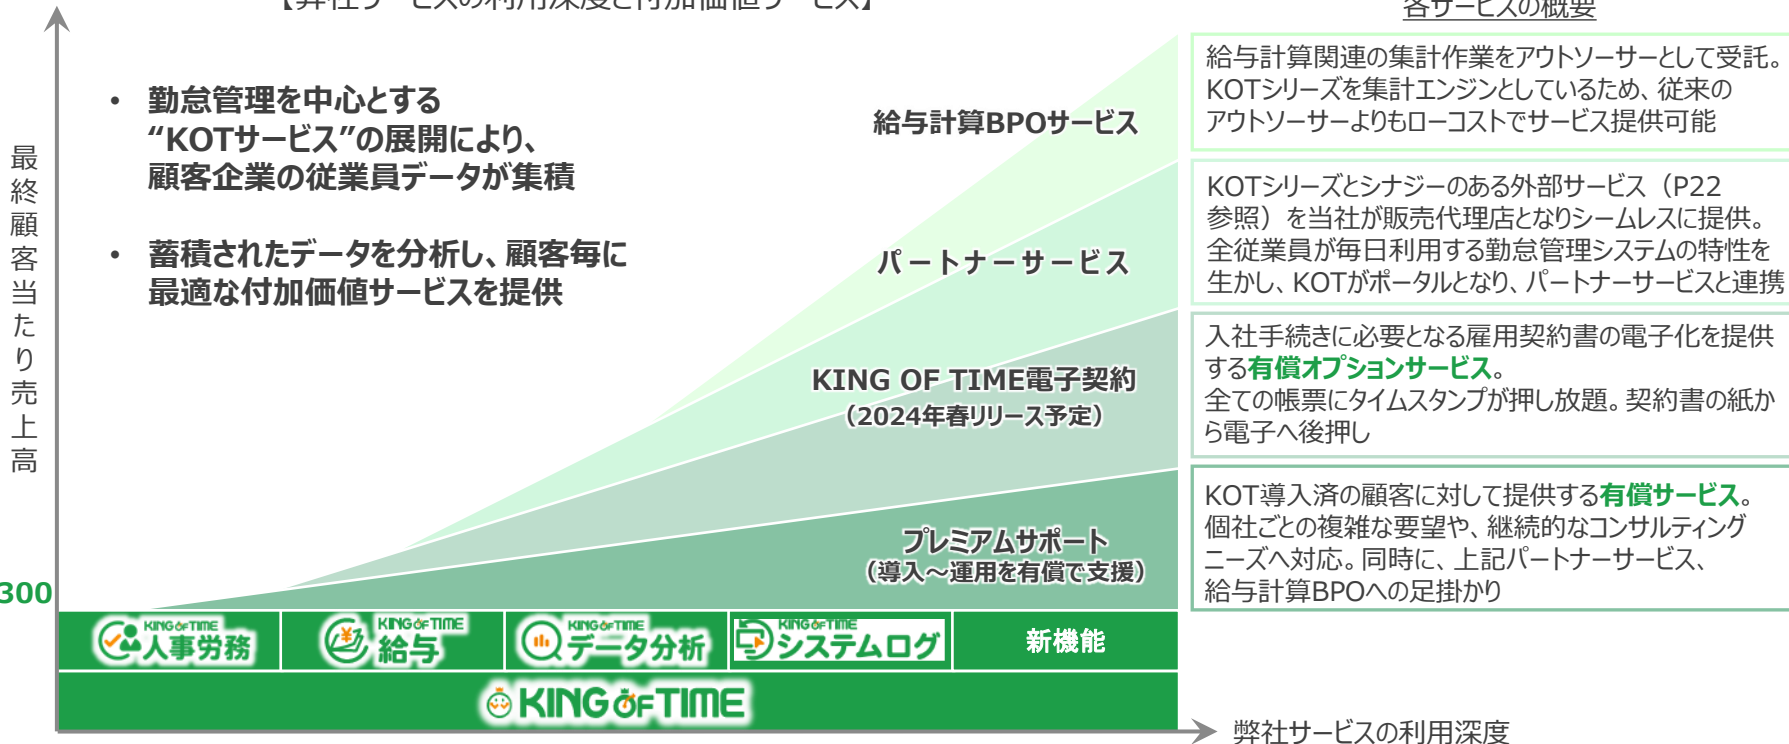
【弊社サービスの利用深度と付加価値サービス】

各サービスの概要

最終顧客当たり売上高

• 勤怠管理を中心とする "KOTサービス"の展開により、顧客企業の従業員データが集積

• 蓄積されたデータを分析し、顧客毎に最適な付加価値サービスを提供

給与計算BPOサービス

給与計算関連の集計作業をアウトソーサーとして受託。KOTシリーズを集計エンジンとしているため、従来のアウトソーサーよりもローコストでサービス提供可能

パートナーサービス

KOTシリーズとシナジーのある外部サービス（P22参照）を当社が販売代理店となりシームレスに提供。全従業員が毎日利用する勤怠管理システムの特性を生かし、KOTがポータルとなり、パートナーサービスと連携

KING OF TIME電子契約
（2024年春リリース予定）

入社手続きに必要となる雇用契約書の電子化を提供する有償オプションサービス。
全ての帳票にタイムスタンプが押し放題。契約書の紙から電子へ後押し

プレミアムサポート
（導入～運用を有償で支援）

KOT導入済の顧客に対して提供する有償サービス。個社ごとの複雑な要望や、継続的なコンサルティングニーズへ対応。同時に、上記パートナーサービス、給与計算BPOへの足掛かり

300

KING OF TIME 人事労務 | KING OF TIME 給与 | KING OF TIME データ分析 | KING OF TIME システムログ | 新機能

KING OF TIME

弊社サービスの利用深度